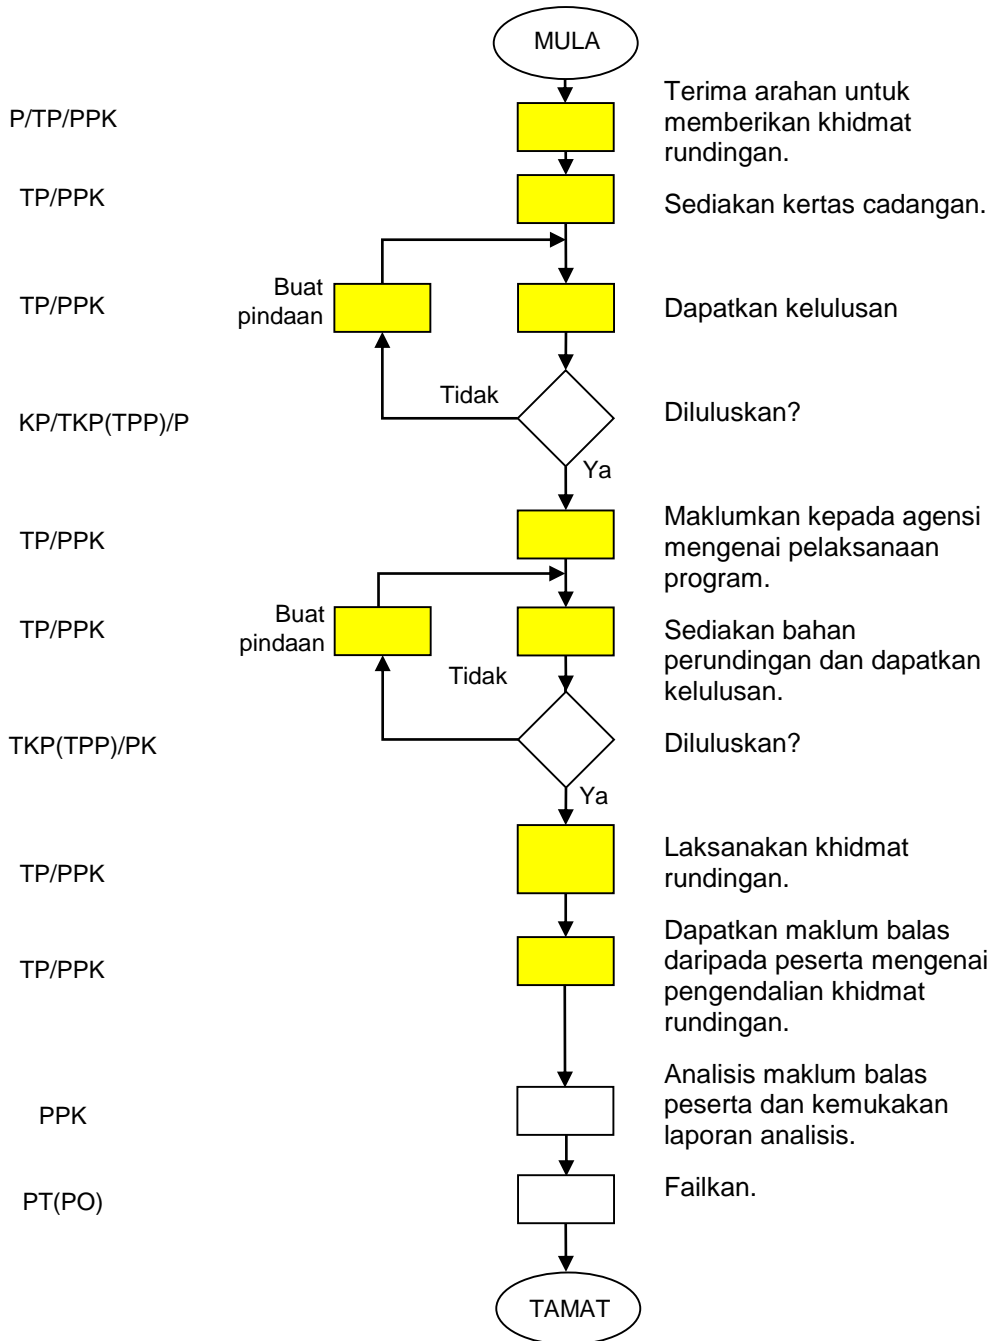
MULA

P/TP/PPK
Terima arahan untuk memberikan khidmat rundingan.

TP/PPK
Sediakan kertas cadangan.

TP/PPK
Buat pindaan
Dapatkan kelulusan

KP/TKP(TPP)/P
Tidak
Diluluskan?
Ya

TP/PPK
Maklumkan kepada agensi mengenai pelaksanaan program.

TP/PPK
Buat pindaan
Sediakan bahan perundingan dan dapatkan kelulusan.
Tidak

TKP(TPP)/PK
Diluluskan?
Ya

TP/PPK
Laksanakan khidmat rundingan.

TP/PPK
Dapatkan maklum balas daripada peserta mengenai pengendalian khidmat rundingan.

PPK
Analisis maklum balas peserta dan kemukakan laporan analisis.

PT(PO)
Failkan.

TAMAT